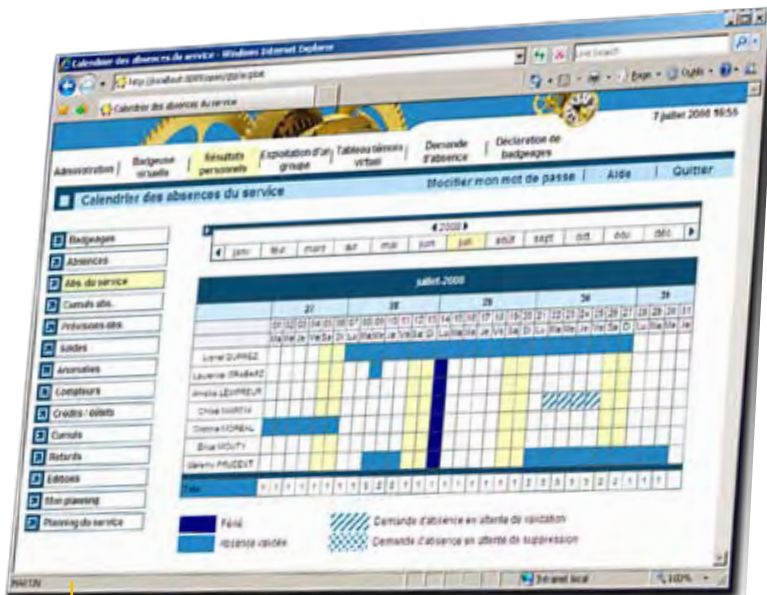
Calendrier des absences de service - Windows Internet Explorer

Live Search

Calendrier des absences du service

Page · Outils ·

7 juillet 2008 16:55

Administration | Badgeuse virtuelle | Résultats personnels | Exploitation d'un groupe | Tableau témoin virtuel | Demande d'absence | Déclaration de badgeages

Modifier mon mot de passe | Aide | Quitter

Calendrier des absences du service

Badgeages
Absences
Abs. du service
Cumuls abs.
Prévisions abs.
Soldes
Anomalies
Compteurs
Crédits / débits
Cumuls
Retards
Editions
Mon planning
Planning du service

2008

janv | févr | mars | avr | mai | juin | juil | août | sept | oct | nov | déc

juillet 2008

27 | 28 | 29 | 30 | 31

Lionel DUPREZ
Laurence BRABANT
Amélie LEVRIEUR
Chloé MARTIN
Corinne MOREAU
Elise MOUTY
Séverine PRUDENT

Total

Férié
Absence validée
Demande d'absence en attente de validation
Demande d'absence en attente de suppression

Intranet local
100%